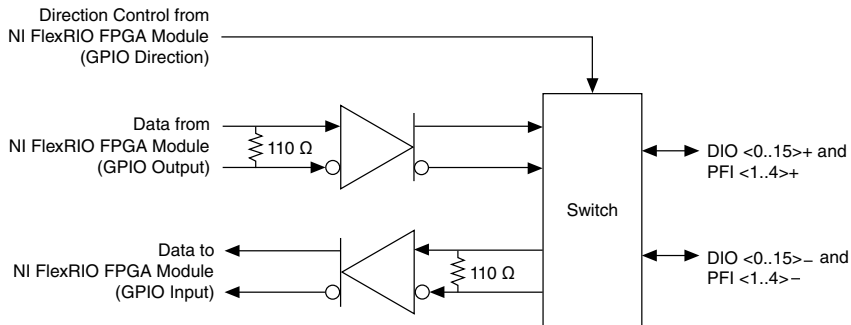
Direction Control from
NI FlexRIO FPGA Module
(GPIO Direction)

Data from
NI FlexRIO FPGA Module
(GPIO Output)

110 Ω

DIO <0..15>+ and
PFI <1..4>+

Switch

Data to
NI FlexRIO FPGA Module
(GPIO Input)

110 Ω

DIO <0..15>– and
PFI <1..4>–